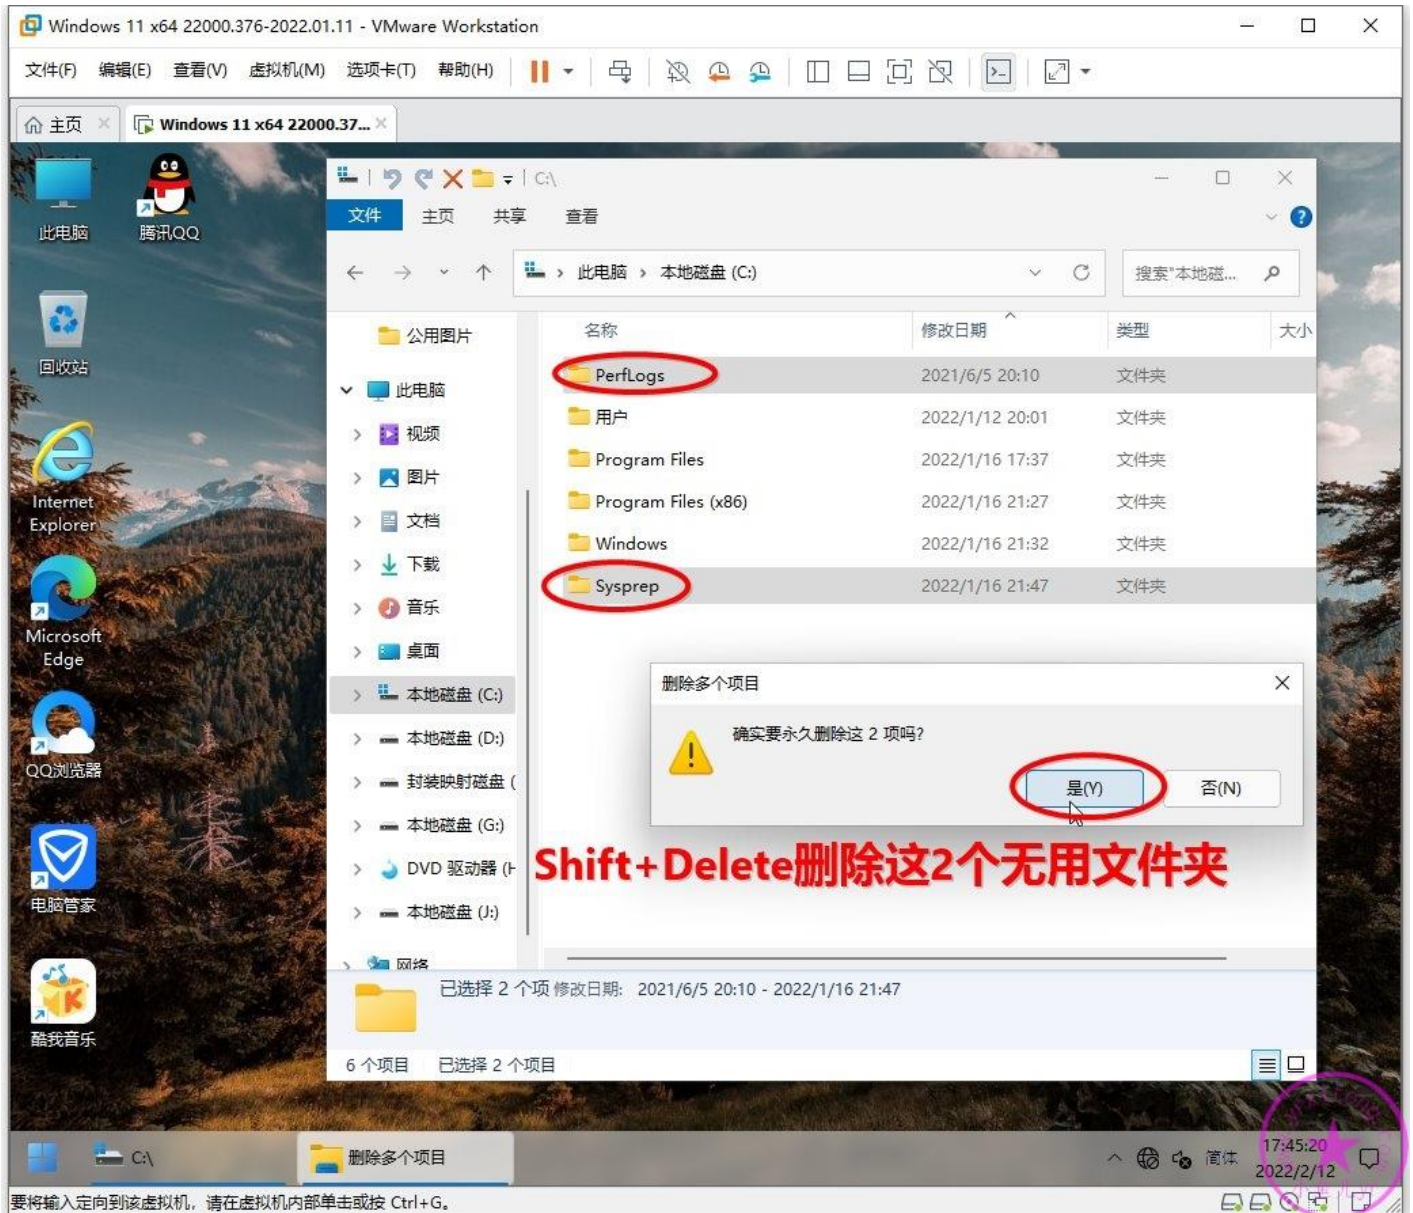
Windows 11 x64 22000.376-2022.01.11 - VMware Workstation

文件(F) 编辑(E) 查看(V) 虚拟机(M) 选项卡(T) 帮助(H)

主页 Windows 11 x64 22000.37...

此电脑 腾讯QQ 回收站 Internet Explorer Microsoft Edge QQ浏览器 电脑管家 酷我音乐

C:\

文件 主页 共享 查看

此电脑 › 本地磁盘 (C:)

搜索"本地磁...

公用图片
此电脑
视频
图片
文档
下载
音乐
桌面
本地磁盘 (C:)
本地磁盘 (D:)
封装映射磁盘 (
本地磁盘 (G:)
DVD 驱动器 (H
本地磁盘 (J:)
网络

| 名称 | 修改日期 | 类型 | 大小 |
|---|---|---|---|
| PerfLogs | 2021/6/5 20:10 | 文件夹 | |
| 用户 | 2022/1/12 20:01 | 文件夹 | |
| Program Files | 2022/1/16 17:37 | 文件夹 | |
| Program Files (x86) | 2022/1/16 21:27 | 文件夹 | |
| Windows | 2022/1/16 21:32 | 文件夹 | |
| Sysprep | 2022/1/16 21:47 | 文件夹 | |

删除多个项目

确实要永久删除这 2 项吗?

是(Y) 否(N)

Shift+Delete删除这2个无用文件夹

已选择 2 个项 修改日期: 2021/6/5 20:10 - 2022/1/16 21:47

6 个项目 已选择 2 个项目

C:\ 删除多个项目 简体 17:45:20 2022/2/12

要将输入定向到该虚拟机，请在虚拟机内部单击或按 Ctrl+G。